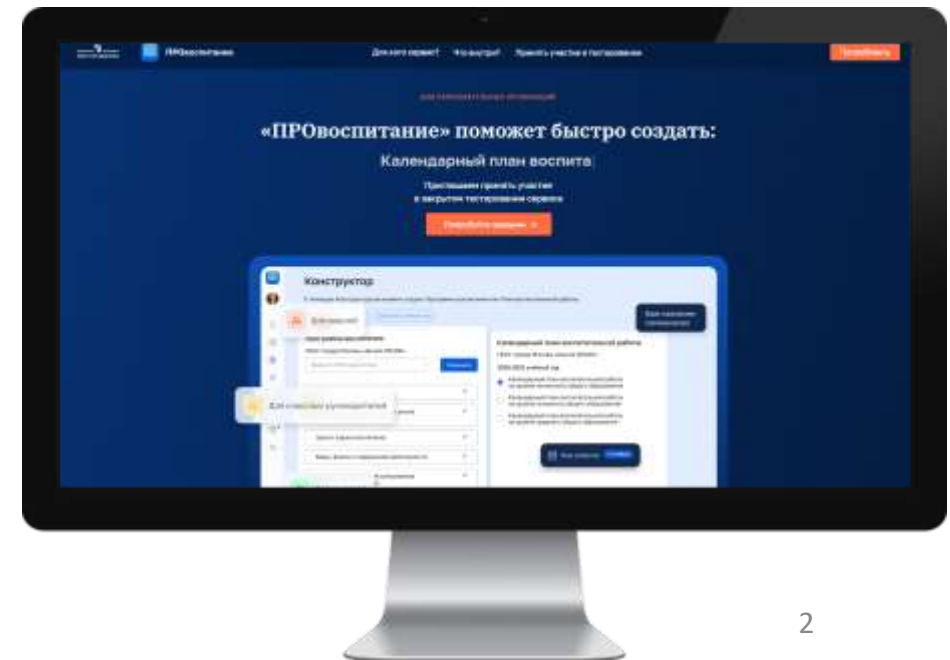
ПРОвоспитание

Для кого сервис? Что внутри? Принять участие в тестировании

Попробовать

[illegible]

«ПРОвоспитание» поможет быстро создать:

Календарный план воспита

Приглашаем принять участие в закрытом тестировании сервиса

Попробовать сервис →

Конструктор

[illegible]

Для классных руководителей

Календарный план воспитательной работы

2